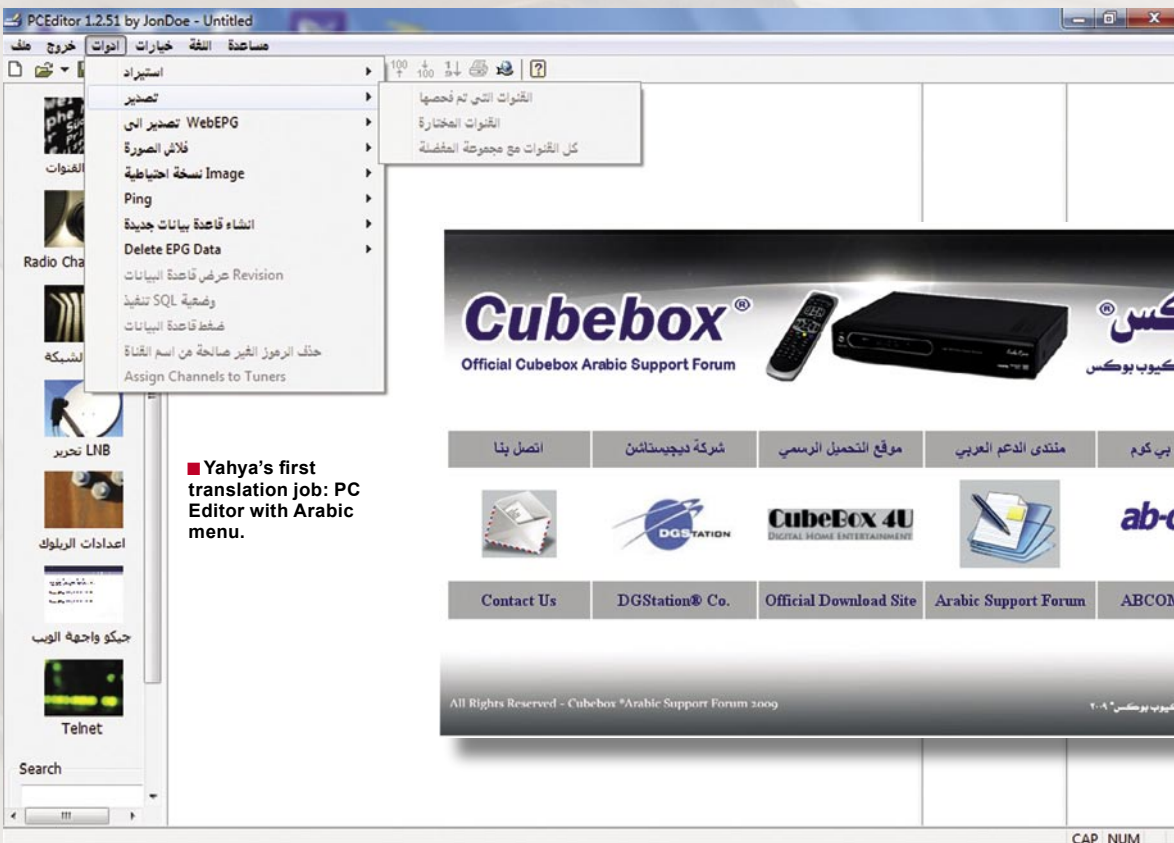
PCEditor 1.2.51 by JonDoe - Untitled

ملف خروج ادوات خيارات اللغة مساعدة

استيراد
تصدير
WebEPG تصدير الى
فلاش الصورة
Image نسخة احتياطية
Ping
انشاء قاعدة بيانات جديدة
Delete EPG Data
Revision عرض قاعدة البيانات
وضعية SQL تنفيذ
ضغط قاعدة البيانات
حذف الرموز الغير صالحة من اسم القناة
Assign Channels to Tuners

القنوات التي تم فحصها
القنوات المختارة
كل القنوات مع مجموعة المفضلة

القنوات
Radio Cha
الشبكة
LNB تحرير
اعدادات الريلوك
جيكو واجهة الويب
Telnet
Search

■ Yahya's first translation job: PC Editor with Arabic menu.

Cubebox®
Official Cubebox Arabic Support Forum
®كس
كيوب بوكس

| اتصل بنا | شركة ديجيستاشن | موقع التحميل الرسمي | منتدى الدعم العربي | بي كوم |
|---|---|---|---|---|
| DGSTATION | CUBEBOX 4U DIGITAL HOME ENTERTAINMENT | | | ab-c |
| Contact Us | DGStation® Co. | Official Download Site | Arabic Support Forum | ABCOM |

All Rights Reserved - Cubebox *Arabic Support Forum 2009
كيوب بوكس* ٢٠٠٩

CAP NUM